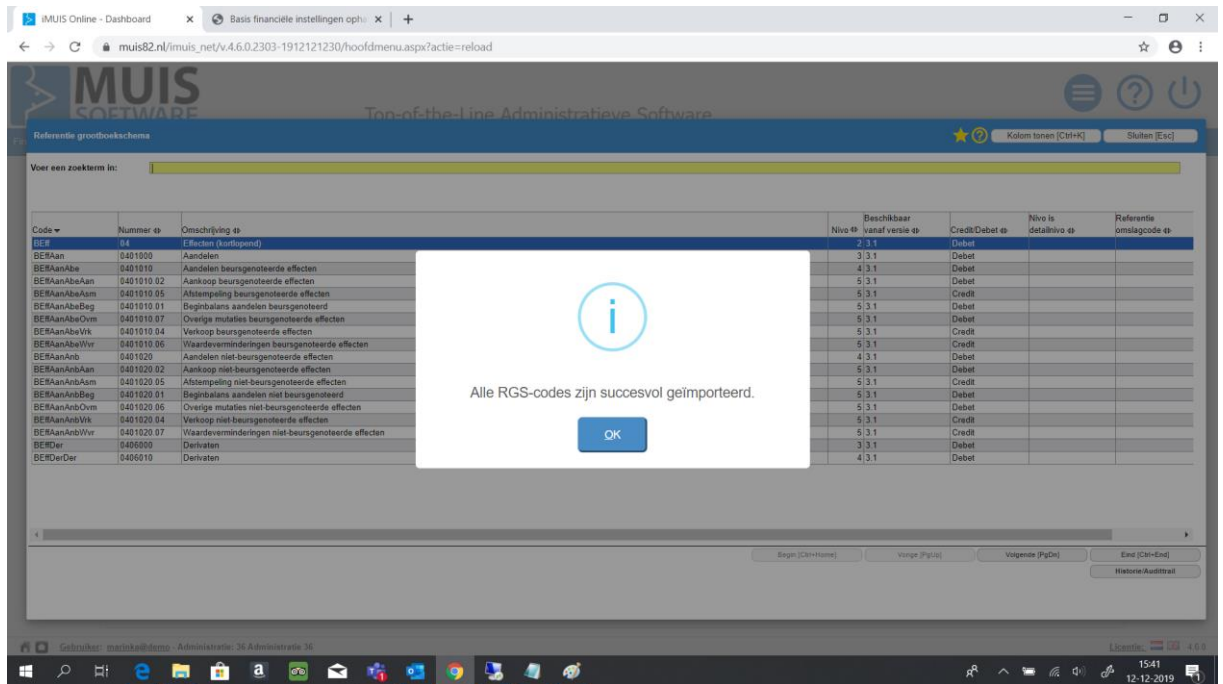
iMUIS Online - Dashboard
Basis financiële instellingen oph
muis82.nl/imuis_net/v.4.6.0.2303-1912121230/hoofdmenu.aspx?actie=reload

MUIS SOFTWARE
Top-of-the-Line Administratieve Software

Referentie grootboekschema
Kolom tonen [Ctrl+K]
Sluiten [Esc]

Voer een zoekterm in:

| Code | Nummer | Omschrijving | Nivo | Beschikbaar vanaf versie | Credit/Debet | Nivo is detailnivo | Referentie omslagcode |
|---|---|---|---|---|---|---|---|
| BEff | 04 | Effecten (kortlopend) | 2 | 3.1 | Debet | | |
| BEffAan | 0401000 | Aandelen | 3 | 3.1 | Debet | | |
| BEffAanAbe | 0401010 | Aandelen beursgenoteerde effecten | 4 | 3.1 | Debet | | |
| BEffAanAbeAan | 0401010.02 | Aankoop beursgenoteerde effecten | 5 | 3.1 | Debet | | |
| BEffAanAbeAsm | 0401010.05 | Afstempeling beursgenoteerde effecten | 5 | 3.1 | Credit | | |
| BEffAanAbeBeg | 0401010.01 | Beginbalans aandelen beursgenoteerd | 5 | 3.1 | Debet | | |
| BEffAanAbeOvm | 0401010.07 | Overige mutaties beursgenoteerde effecten | 5 | 3.1 | Debet | | |
| BEffAanAbeVrk | 0401010.04 | Verkoop beursgenoteerde effecten | 5 | 3.1 | Credit | | |
| BEffAanAbeWvr | 0401010.06 | Waardeverminderingen beursgenoteerde effecten | 5 | 3.1 | Credit | | |
| BEffAanAnb | 0401020 | Aandelen niet-beursgenoteerde effecten | 4 | 3.1 | Debet | | |
| BEffAanAnbAan | 0401020.02 | Aankoop niet-beursgenoteerde effecten | 5 | 3.1 | Debet | | |
| BEffAanAnbAsm | 0401020.05 | Afstempeling niet-beursgenoteerde effecten | 5 | 3.1 | Credit | | |
| BEffAanAnbBeg | 0401020.01 | Beginbalans aandelen niet beursgenoteerd | 5 | 3.1 | Debet | | |
| BEffAanAnbOvm | 0401020.06 | Overige mutaties niet-beursgenoteerde effecten | 5 | 3.1 | Debet | | |
| BEffAanAnbVrk | 0401020.04 | Verkoop niet-beursgenoteerde effecten | 5 | 3.1 | Credit | | |
| BEffAanAnbWvr | 0401020.07 | Waardeverminderingen niet-beursgenoteerde effecten | 5 | 3.1 | Credit | | |
| BEffDer | 0406000 | Derivaten | 3 | 3.1 | Debet | | |
| BEffDerDer | 0406010 | Derivaten | 4 | 3.1 | Debet | | |

Alle RGS-codes zijn succesvol geïmporteerd.
OK

Begin [Ctrl+Home]
Vorige [PgUp]
Volgende [PgDn]
Eind [Ctrl+End]
Historie/Audittrail

Gebruiker: marinka@demo Administratie: 36 Administratie 36
Licentie:
15:41
12-12-2019